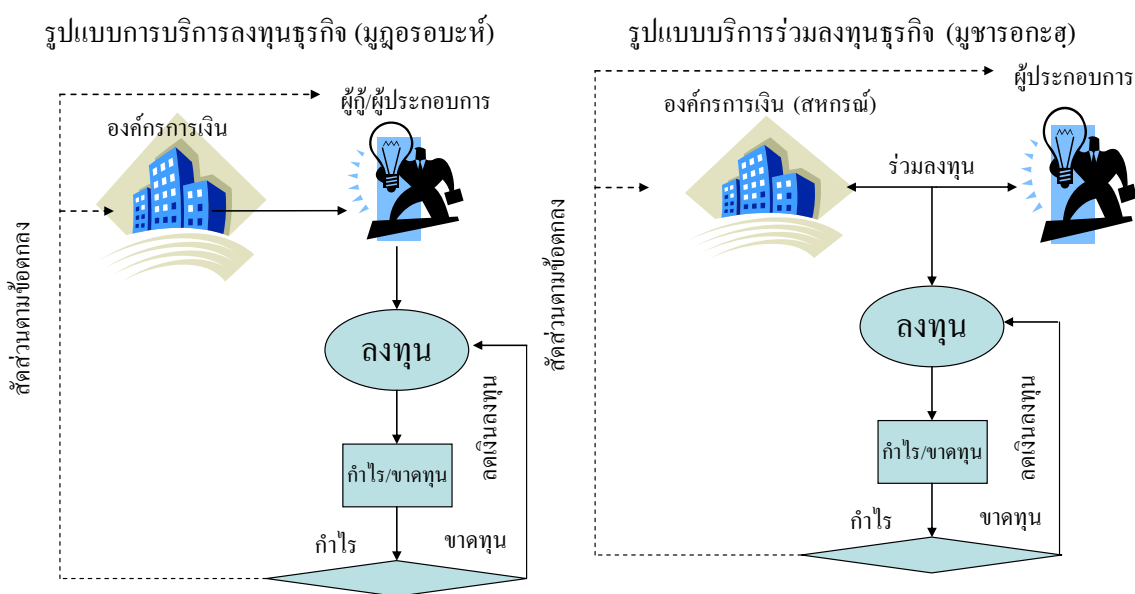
รูปแบบการบริการลงทุนธุรกิจ (มูฎอรอบะห์)

ผู้กู้/ผู้ประกอบการ

องค์กรการเงิน

สัดส่วนตามข้อตกลง

ลงทุน

ลดเงินลงทุน

กำไร/ขาดทุน

กำไร

ขาดทุน

รูปแบบบริการร่วมลงทุนธุรกิจ (มูชารอกะฮฺ)

ผู้ประกอบการ

องค์กรการเงิน (สหกรณ์)

ร่วมลงทุน

สัดส่วนตามข้อตกลง

ลงทุน

ลดเงินลงทุน

กำไร/ขาดทุน

กำไร

ขาดทุน